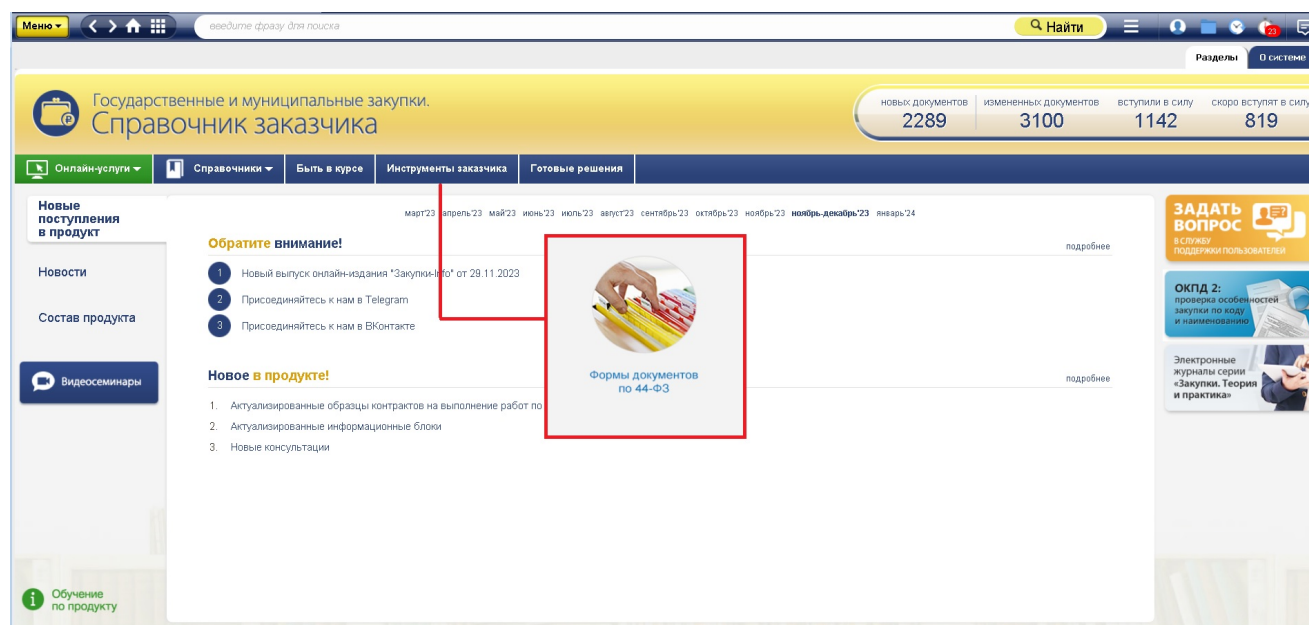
Меню
введите фразу для поиска
Найти
23
Разделы
О системе

Государственные и муниципальные закупки.
Справочник заказчика

| новых документов | измененных документов | вступили в силу | скоро вступят в силу |
|---|---|---|---|
| 2289 | 3100 | 1142 | 819 |

Онлайн-услуги
Справочники
Быть в курсе
Инструменты заказчика
Готовые решения

Новые поступления в продукт
Новости
Состав продукта
Видеосеминары

март'23 апрель'23 май'23 июнь'23 июль'23 август'23 сентябрь'23 октябрь'23 ноябрь'23 ноябрь-декабрь'23 январь'24

Обратите внимание!
подробнее
1 Новый выпуск онлайн-издания "Закупки-Info" от 29.11.2023
2 Присоединяйтесь к нам в Telegram
3 Присоединяйтесь к нам в ВКонтакте

Формы документов по 44-ФЗ

Новое в продукте!
подробнее
1. Актуализированные образцы контрактов на выполнение работ по
2. Актуализированные информационные блоки
3. Новые консультации

ЗАДАТЬ ВОПРОС
В СЛУЖБУ ПОДДЕРЖКИ ПОЛЬЗОВАТЕЛЕЙ

ОКПД 2:
проверка особенностей закупки по коду и наименованию

Электронные журналы серии «Закупки. Теория и практика»

Обучение по продукту